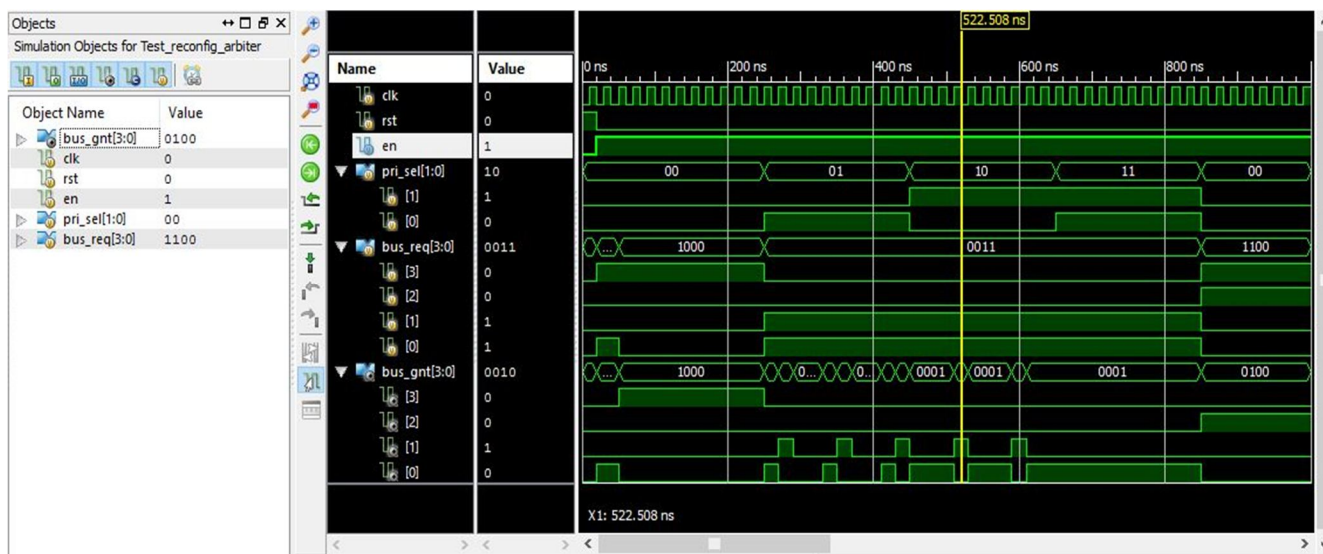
Objects

Simulation Objects for Test_reconfig_arbiter

| Object Name | Value |
|---|---|
| bus_gnt[3:0] | 0100 |
| clk | 0 |
| rst | 0 |
| en | 1 |
| pri_sel[1:0] | 00 |
| bus_req[3:0] | 1100 |

522.508 ns

| Name | Value |
|---|---|
| clk | 0 |
| rst | 0 |
| en | 1 |
| pri_sel[1:0] | 10 |
| [1] | 1 |
| [0] | 0 |
| bus_req[3:0] | 0011 |
| [3] | 0 |
| [2] | 0 |
| [1] | 1 |
| [0] | 1 |
| bus_gnt[3:0] | 0010 |
| [3] | 0 |
| [2] | 0 |
| [1] | 1 |
| [0] | 0 |

0 ns 200 ns 400 ns 600 ns 800 ns

00 01 10 11 00

... 1000 0011 1100

1000 0... 0... 0001 0001 0001 0100

X1: 522.508 ns